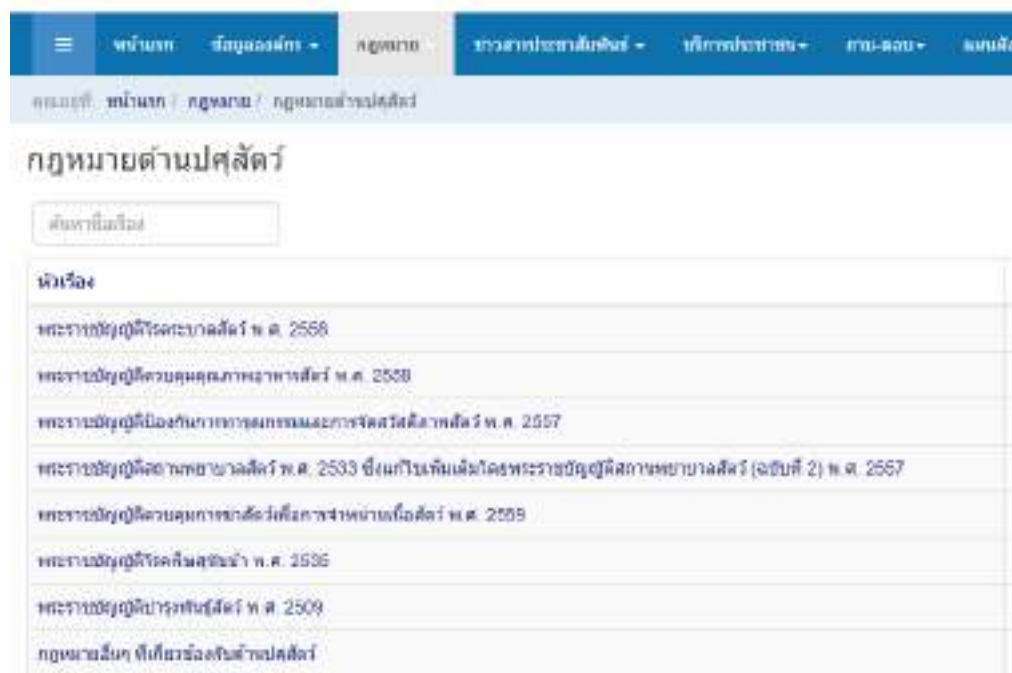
≡ หน้าแรก ข้อมูลองค์กร ▾ กฎหมาย ข่าวสารประชาสัมพันธ์ ▾ บริการประชาชน▾ ถาม-ตอบ▾ แผนผัง

คุณอยู่ที่ หน้าแรก / กฎหมาย / กฎหมายด้านปศุสัตว์

กฎหมายด้านปศุสัตว์

ค้นหาชื่อเรื่อง

| หัวเรื่อง |
|---|
| พระราชบัญญัติโรคระบาดสัตว์ พ.ศ. 2558 |
| พระราชบัญญัติควบคุมคุณภาพอาหารสัตว์ พ.ศ. 2558 |
| พระราชบัญญัติป้องกันการทารุณกรรมและการจัดสวัสดิภาพสัตว์ พ.ศ. 2557 |
| พระราชบัญญัติสถานพยาบาลสัตว์ พ.ศ. 2533 ซึ่งแก้ไขเพิ่มเติมโดยพระราชบัญญัติสถานพยาบาลสัตว์ (ฉบับที่ 2) พ.ศ. 2557 |
| พระราชบัญญัติควบคุมการฆ่าสัตว์เพื่อการจำหน่ายเนื้อสัตว์ พ.ศ. 2559 |
| พระราชบัญญัติโรคพิษสุนัขบ้า พ.ศ. 2535 |
| พระราชบัญญัติบำรุงพันธุ์สัตว์ พ.ศ. 2509 |
| กฎหมายอื่นๆ ที่เกี่ยวข้องกับด้านปศุสัตว์ |